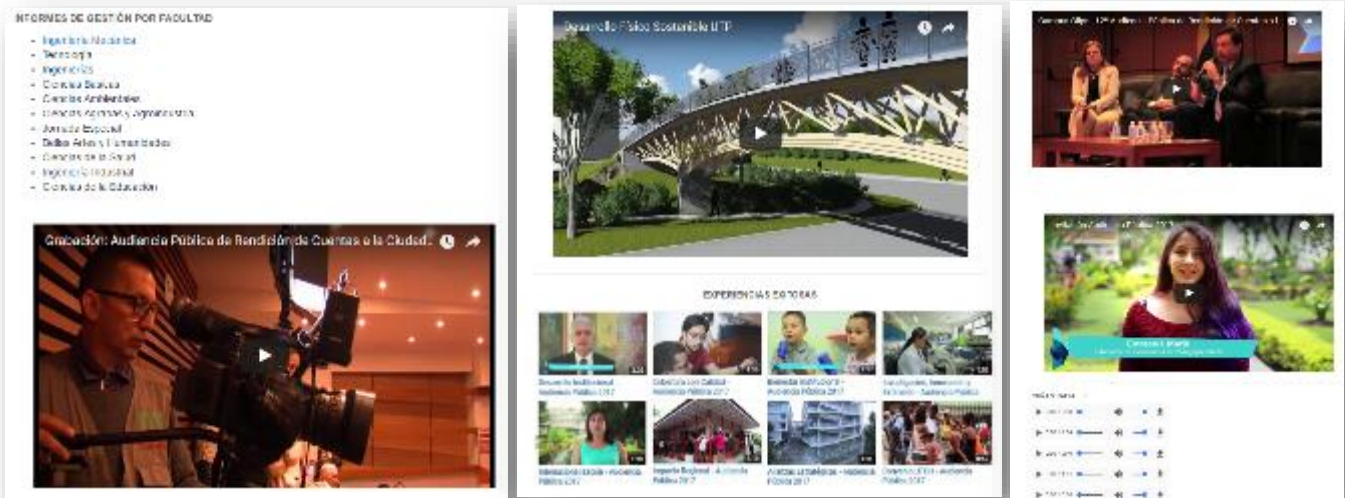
INFORMES DE GESTIÓN POR FACULTAD

- Ingeniería Mecánica
- Tecnología
- Ingenierías
- Ciencias Básicas
- Ciencias Ambientales
- Ciencias Agrarias y Agroindustria
- Jornada Especial
- Bellas Artes y Humanidades
- Ciencias de la Salud
- Ingeniería Industrial
- Ciencias de la Educación

Grabación: Audiencia Pública de Rendición de Cuentas a la Ciudad...

Desarrollo Físico Sostenible UTP

EXPERIENCIAS EXITOSAS

Desarrollo Institucional - Audiencia Pública 2017

Cobertura con Calidad - Audiencia Pública 2017

Bienestar Institucional - Audiencia Pública 2017

Investigación, Innovación y Extensión - Audiencia Pública

Internacionalización - Audiencia Pública 2017

Impacto Regional - Audiencia Pública 2017

Alianzas estratégicas - Audiencia Pública 2017

Cobertura UTP - Audiencia Pública

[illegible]

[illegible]

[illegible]